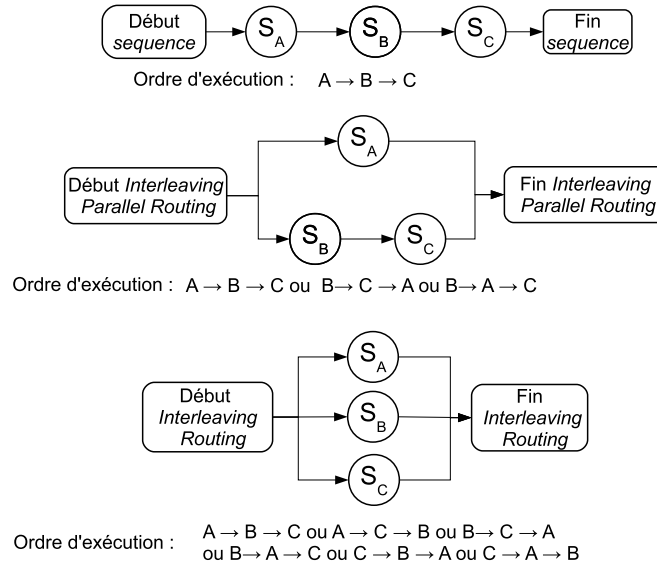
Début *sequence*

$S_A$

$S_B$

$S_C$

Fin *sequence*

Ordre d'exécution : $A \rightarrow B \rightarrow C$

$S_A$

Début *Interleaving Parallel Routing*

Fin *Interleaving Parallel Routing*

$S_B$

$S_C$

Ordre d'exécution : $A \rightarrow B \rightarrow C$ ou $B \rightarrow C \rightarrow A$ ou $B \rightarrow A \rightarrow C$

$S_A$

Début *Interleaving Routing*

$S_B$

Fin *Interleaving Routing*

$S_C$

Ordre d'exécution : $A \rightarrow B \rightarrow C$ ou $A \rightarrow C \rightarrow B$ ou $B \rightarrow C \rightarrow A$ ou $B \rightarrow A \rightarrow C$ ou $C \rightarrow B \rightarrow A$ ou $C \rightarrow A \rightarrow B$